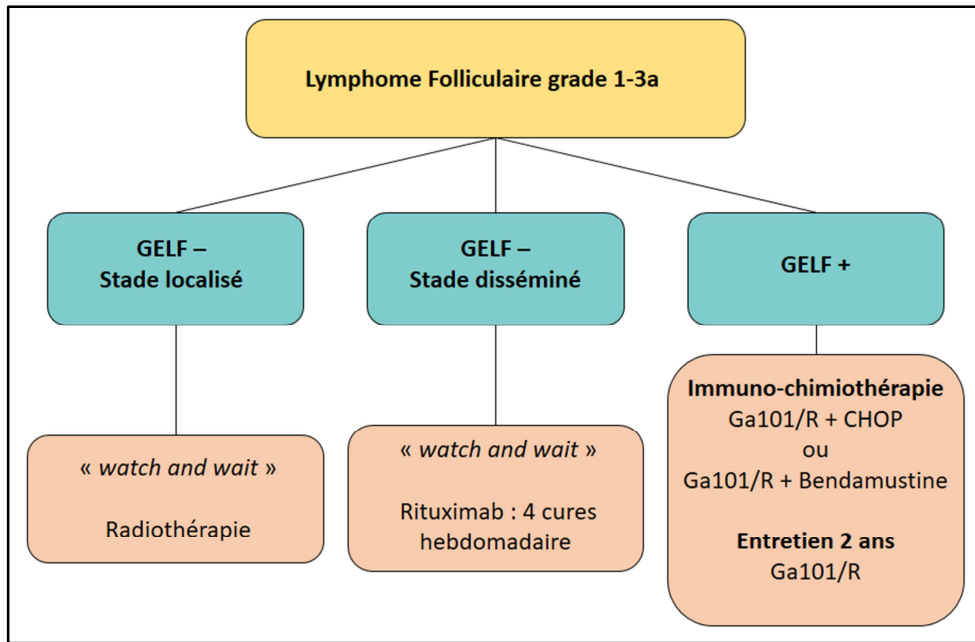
Lymphome Folliculaire grade 1-3a

GELF –
Stade localisé

GELF –
Stade disséminé

GELF +

« watch and wait »

Radiothérapie

« watch and wait »

Rituximab : 4 cures hebdomadaire

Immuno-chimiothérapie
Ga101/R + CHOP
ou
Ga101/R + Bendamustine

Entretien 2 ans
Ga101/R